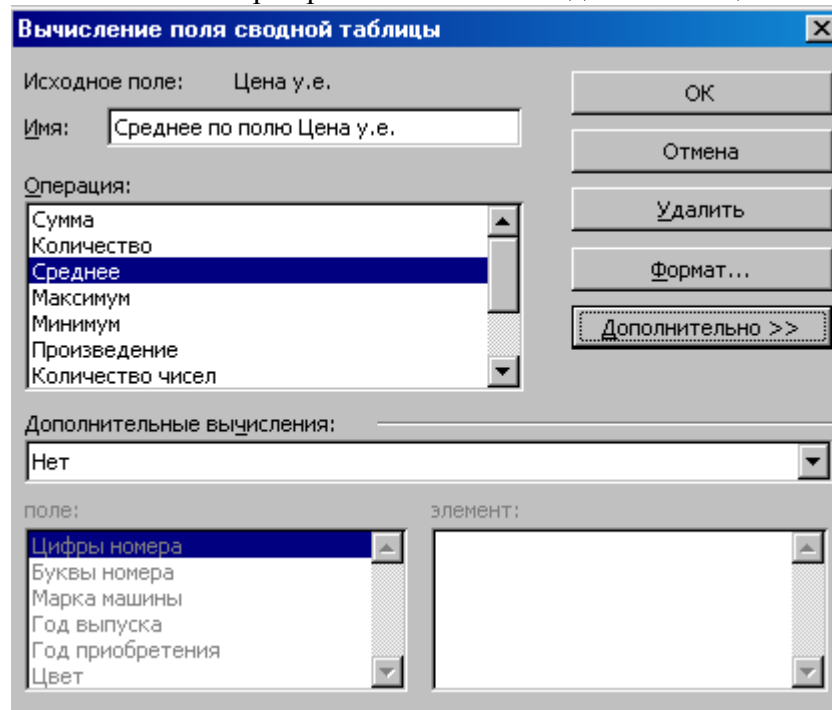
Вычисление поля сводной таблицы

Исходное поле: Цена у.е.

Имя: Среднее по полю Цена у.е.

Операция:

Сумма
Количество
Среднее
Максимум
Минимум
Произведение
Количество чисел

OK

Отмена

Удалить

Формат...

Дополнительно >>

Дополнительные вычисления:

Нет

поле:

Цифры номера
Буквы номера
Марка машины
Год выпуска
Год приобретения
Цвет

элемент: